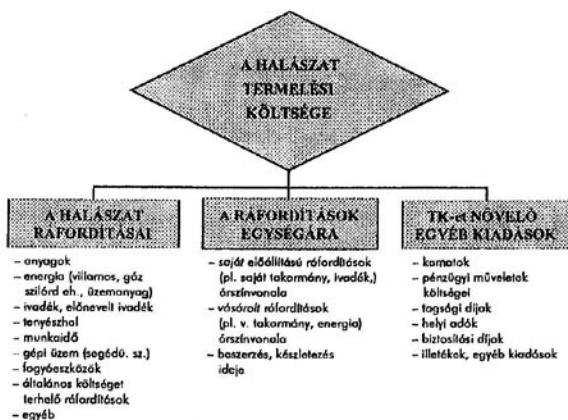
A HALÁSZAT TERMELÉSI KÖLTSÉGE

A HALÁSZAT RÁFORDÍTÁSAI

- anyagok
- energia (villamos, gáz szilárd eh., üzemanyag)
- ivadék, előnevelt ivadék
- tenyészhal
- munkaidő
- gépi üzem (segédü. sz.)
- fogyóeszközök
- általános költséget terhelő ráfordítások
- egyéb

A RÁFORDÍTÁSOK EGYSÉGÁRA

- saját előállítású ráfordítások (pl. saját takarmány, ivadék,) árszínvonala
- vásárolt ráfordítások (pl. v. takarmány, energia) árszínvonala
- beszerzés, készletezés ideje

TK-et NÖVELŐ EGYÉB KIADÁSOK

- kamatok
- pénzügyi műveletek költségei
- tagsági díjak
- helyi adók
- biztosítási díjak
- illetékek, egyéb kiadások